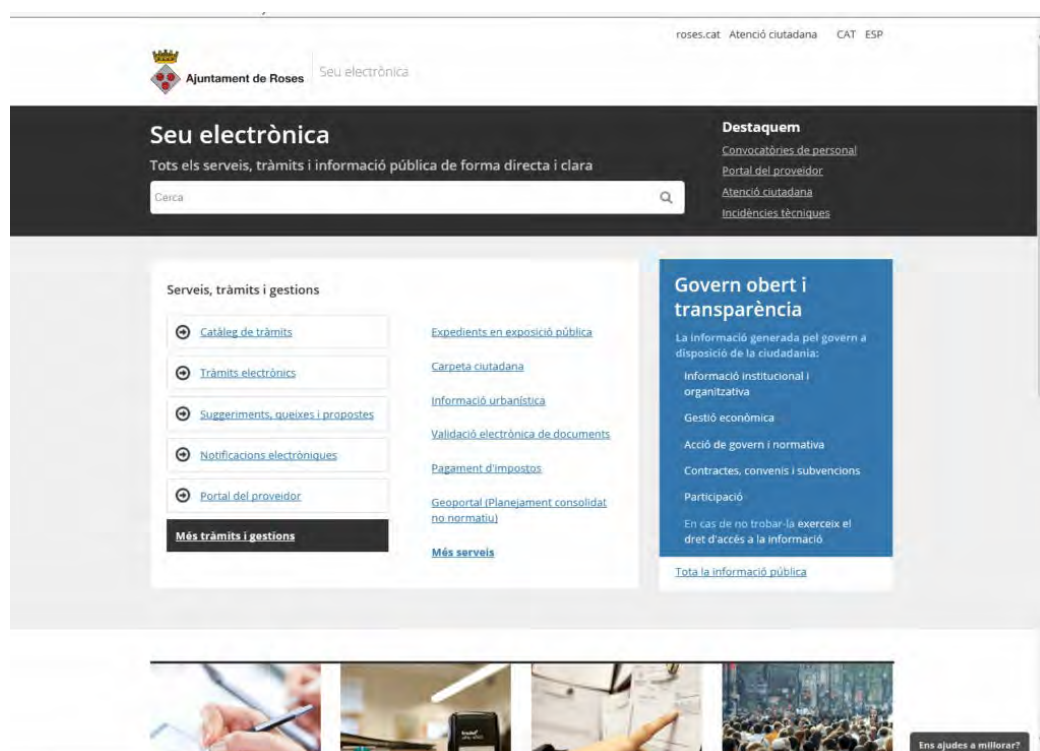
roses.cat Atenció ciutadana CAT ESP

Ajuntament de Roses Seu electrònica

Seu electrònica

Tots els serveis, tràmits i informació pública de forma directa i clara

Cerca

Destaquem

Convocatòries de personal

Portal del proveïdor

Atenció ciutadana

Incidències tècniques

Serveis, tràmits i gestions

Catàleg de tràmits

Tràmits electrònics

Suggeriments, queixes i propostes

Notificacions electròniques

Portal del proveïdor

Més tràmits i gestions

Expedients en exposició pública

Carpeta ciutadana

Informació urbanística

Validació electrònica de documents

Pagament d'impostos

Geoportal (Planejament consolidat no normatiu)

Més serveis

Govern obert i transparència

La informació generada pel govern a disposició de la ciudadania:

Informació institucional i organitzativa

Gestió econòmica

Acció de govern i normativa

Contractes, convenis i subvencions

Participació

En cas de no trobar-la exerceix el dret d'accés a la informació

Tota la informació pública

Ens ajudes a millorar?